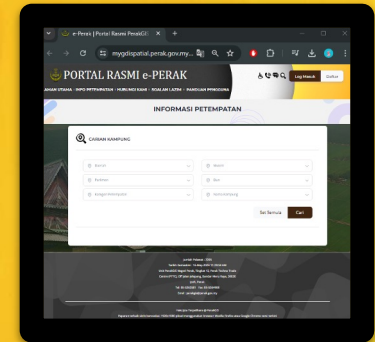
e-Perak | Portal Rasmi PerakGIS ×

mygdispatial.perak.gov.my...

PORTAL RASMI e-PERAK

Log Masuk Daftar

LAMAN UTAMA | INFO PPTPAPARAN | HUBUNGI KAMI | SOALAN LAZIM | PANDUAN PENGGUNA

INFORMASI PETEMPATAN

CARIAN KAMPUNG

Daerah
Mukim
Parlimen
DUN
Kategori Petempatan
Nama Kampung

Set Semula Cari

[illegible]